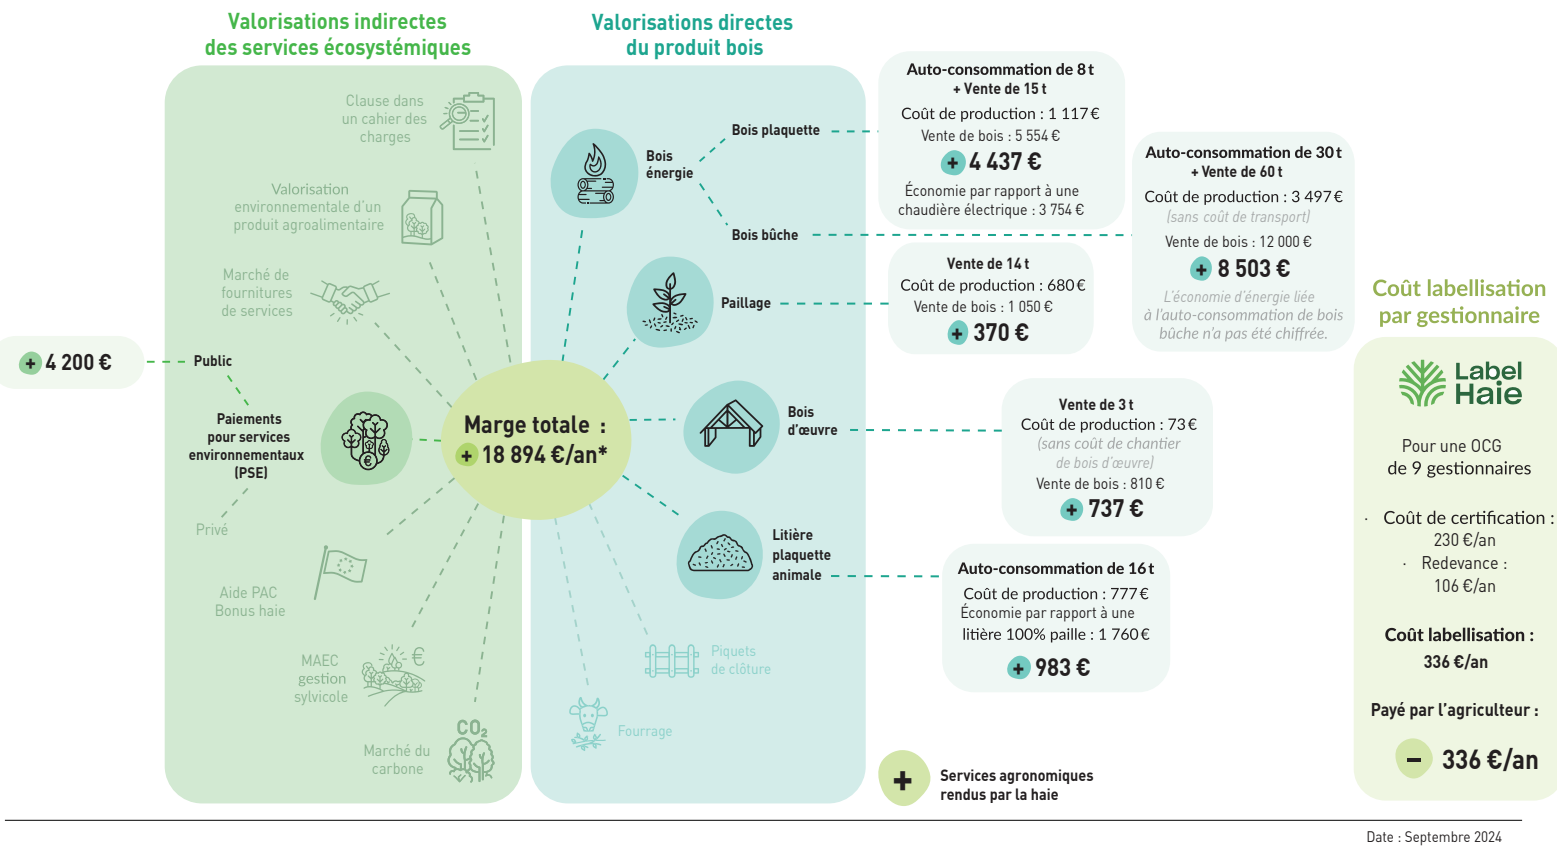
Valorisations indirectes des services écosystémiques

Valorisations directes du produit bois

Clause dans un cahier des charges

Valorisation environnementale d'un produit agroalimentaire

Marché de fournitures de services

+ 4 200 €

Public

Paiements pour services environnementaux (PSE)

Privé

Aide PAC Bonus haie

MAEC gestion sylvicole

Marché du carbone

Marge totale : + 18 894 €/an*

Bois énergie

Bois plaquette

Bois bûche

Paillage

Bois d'œuvre

Litière plaquette animale

Piquets de clôture

Fourrage

Auto-consommation de 8 t + Vente de 15 t
Coût de production : 1 117 €
Vente de bois : 5 554 €
+ 4 437 €
Économie par rapport à une chaudière électrique : 3 754 €

Auto-consommation de 30 t + Vente de 60 t
Coût de production : 3 497 €
(sans coût de transport)
Vente de bois : 12 000 €
+ 8 503 €
L'économie d'énergie liée à l'auto-consommation de bois bûche n'a pas été chiffrée.

Vente de 14 t
Coût de production : 680 €
Vente de bois : 1 050 €
+ 370 €

Vente de 3 t
Coût de production : 73 €
(sans coût de chantier de bois d'œuvre)
Vente de bois : 810 €
+ 737 €

Auto-consommation de 16 t
Coût de production : 777 €
Économie par rapport à une litière 100% paille : 1 760 €
+ 983 €

+ Services agronomiques rendus par la haie

Coût labellisation par gestionnaire

Label Haie

Pour une OCG de 9 gestionnaires

· Coût de certification : 230 €/an
· Redevance : 106 €/an

Coût labellisation : 336 €/an

Payé par l'agriculteur :

− 336 €/an

Date : Septembre 2024